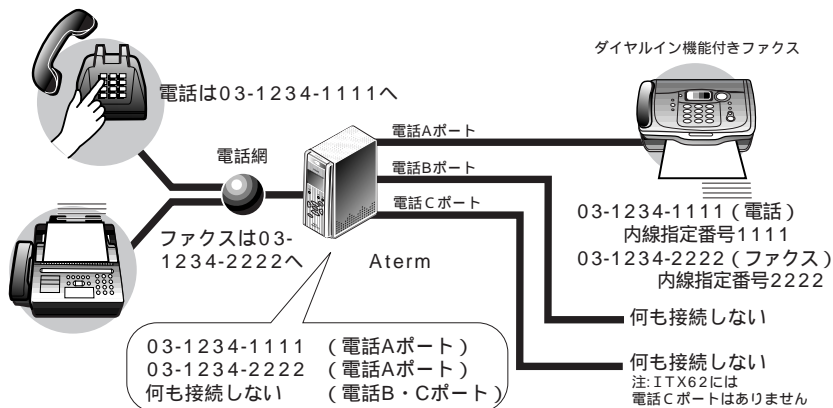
電話は03-1234-1111へ

電話網

ファクスは03-1234-2222へ

Aterm

電話Aポート

電話Bポート

電話Cポート

ダイヤルイン機能付きファクス

03-1234-1111（電話）
内線指定番号1111
03-1234-2222（ファクス）
内線指定番号2222

何も接続しない

何も接続しない
注：ITX62には電話Cポートはありません

03-1234-1111　（電話Aポート）
03-1234-2222　（電話Aポート）
何も接続しない　（電話B・Cポート）